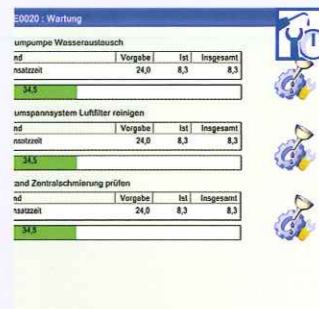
E0020 : Wartung

umpumpe Wasseraustausch

| nd | Vorgabe | Ist | Insgesamt |
|---|---|---|---|
| nsatzzeit | 24,0 | 8,3 | 8,3 |

34,5

umspannsystem Luftfilter reinigen

| nd | Vorgabe | Ist | Insgesamt |
|---|---|---|---|
| nsatzzeit | 24,0 | 8,3 | 8,3 |

34,5

and Zentralschmierung prüfen

| nd | Vorgabe | Ist | Insgesamt |
|---|---|---|---|
| nsatzzeit | 24,0 | 8,3 | 8,3 |

34,5